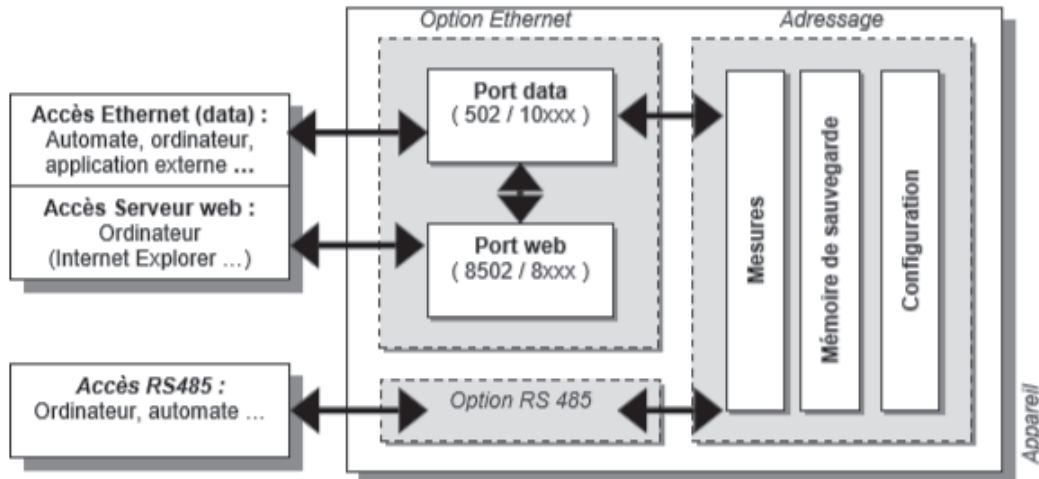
Option Ethernet

Adressage

Accès Ethernet (data) :
Automate, ordinateur, application externe ...

Accès Serveur web :
Ordinateur
(Internet Explorer ...)

Port data
( 502 / 10xxx )

Port web
( 8502 / 8xxx )

Mesures

Mémoire de sauvegarde

Configuration

Accès RS485 :
Ordinateur, automate ...

Option RS 485

Appareil